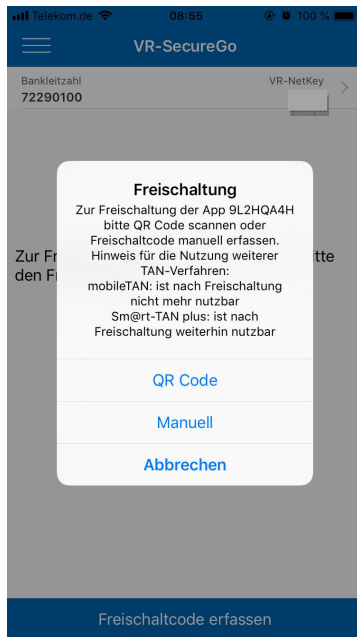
Telekom.de 08:55 100 %

VR-SecureGo

Bankleitzahl
72290100

VR-NetKey

Zur Fr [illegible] itte den Fr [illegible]

Freischaltung
Zur Freischaltung der App 9L2HQA4H bitte QR Code scannen oder Freischaltcode manuell erfassen. Hinweis für die Nutzung weiterer TAN-Verfahren:
mobileTAN: ist nach Freischaltung nicht mehr nutzbar
Sm@rt-TAN plus: ist nach Freischaltung weiterhin nutzbar

QR Code

Manuell

Abbrechen

Freischaltcode erfassen